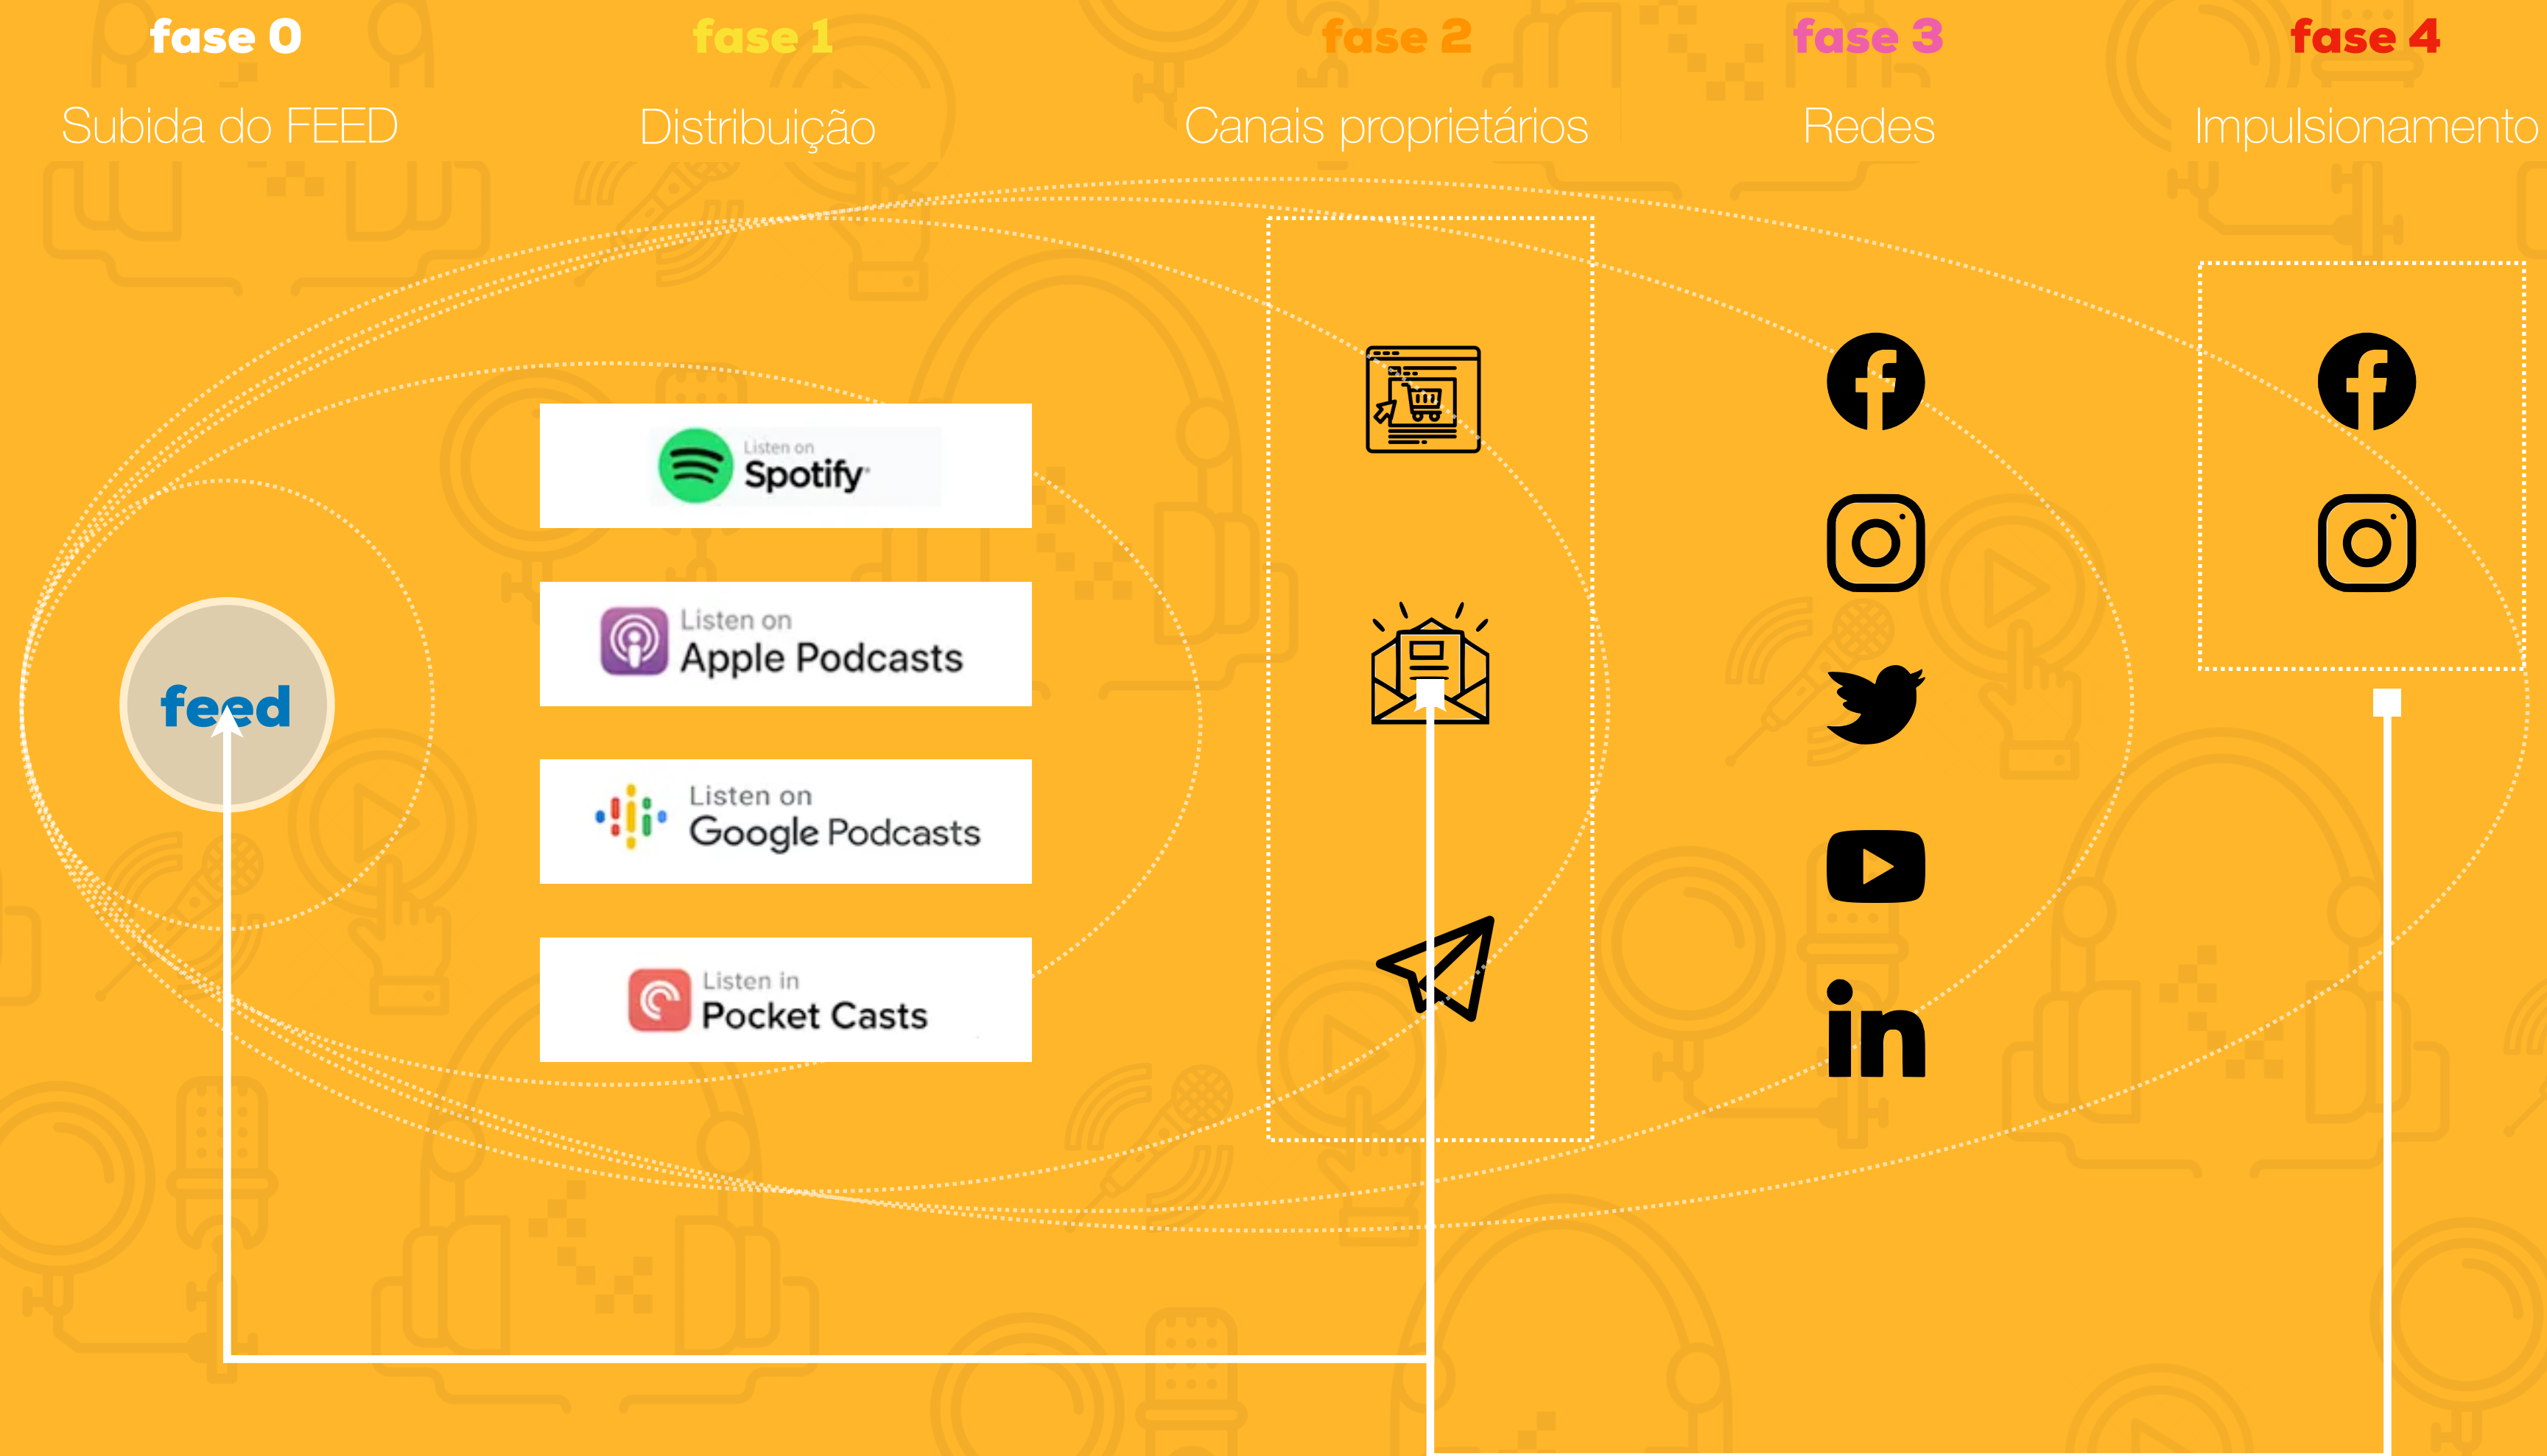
fase 0
Subida do FEED

fase 1
Distribuição

fase 2
Canais proprietários

fase 3
Redes

fase 4
Impulsionamento

feed

Listen on Spotify

Listen on Apple Podcasts

Listen on Google Podcasts

Listen in Pocket Casts

in